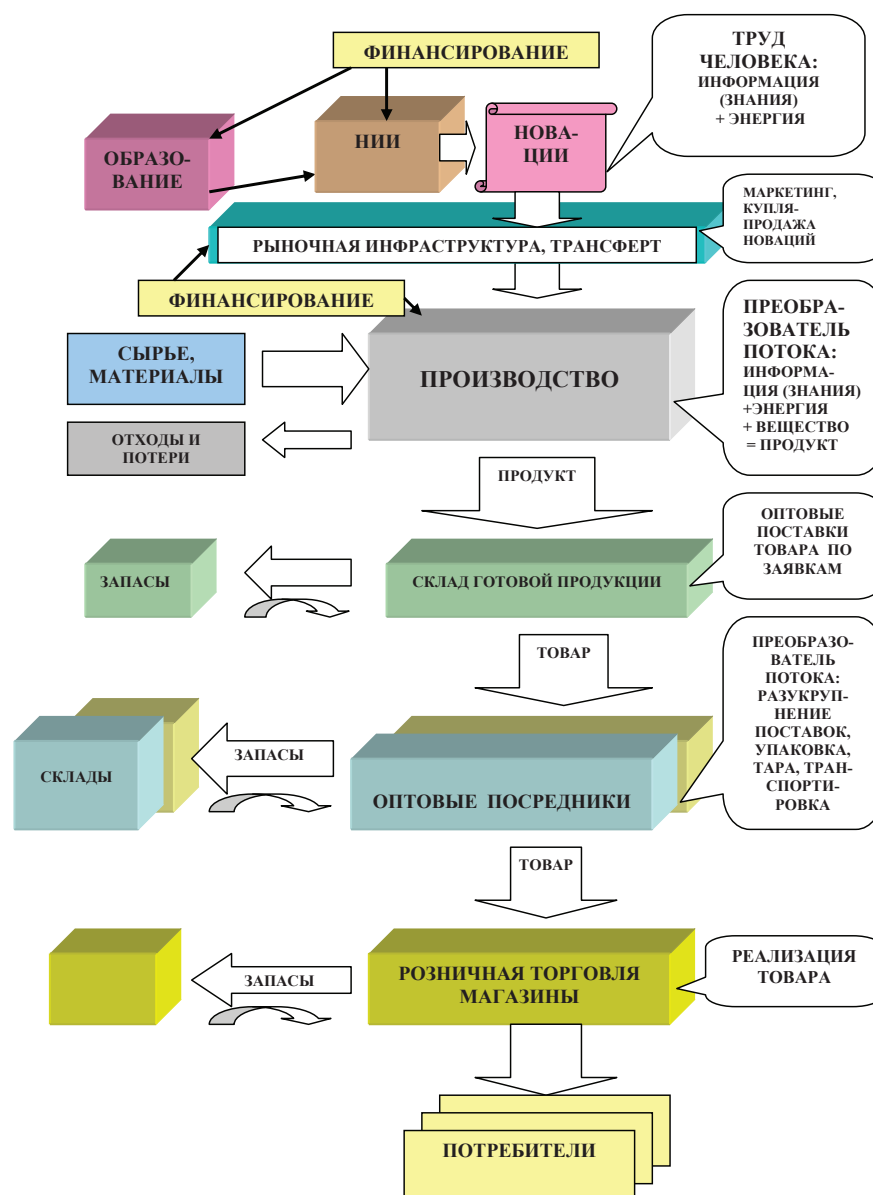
ФИНАНСИРОВАНИЕ

ТРУД ЧЕЛОВЕКА: ИНФОРМАЦИЯ (ЗНАНИЯ) + ЭНЕРГИЯ

ОБРАЗОВАНИЕ

НИИ

НОВАЦИИ

МАРКЕТИНГ, КУПЛЯ-ПРОДАЖА НОВАЦИЙ

РЫНОЧНАЯ ИНФРАСТРУКТУРА, ТРАНСФЕРТ

ФИНАНСИРОВАНИЕ

ПРЕОБРАЗОВАТЕЛЬ ПОТОКА: ИНФОРМАЦИЯ (ЗНАНИЯ) +ЭНЕРГИЯ + ВЕЩЕСТВО = ПРОДУКТ

СЫРЬЕ, МАТЕРИАЛЫ

ПРОИЗВОДСТВО

ОТХОДЫ И ПОТЕРИ

ПРОДУКТ

ОПТОВЫЕ ПОСТАВКИ ТОВАРА ПО ЗАЯВКАМ

ЗАПАСЫ

СКЛАД ГОТОВОЙ ПРОДУКЦИИ

ТОВАР

ПРЕОБРАЗОВАТЕЛЬ ПОТОКА: РАЗУКРУПНЕНИЕ ПОСТАВОК, УПАКОВКА, ТАРА, ТРАНСПОРТИРОВКА

СКЛАДЫ

ЗАПАСЫ

ОПТОВЫЕ ПОСРЕДНИКИ

ТОВАР

РЕАЛИЗАЦИЯ ТОВАРА

ЗАПАСЫ

РОЗНИЧНАЯ ТОРГОВЛЯ МАГАЗИНЫ

ПОТРЕБИТЕЛИ